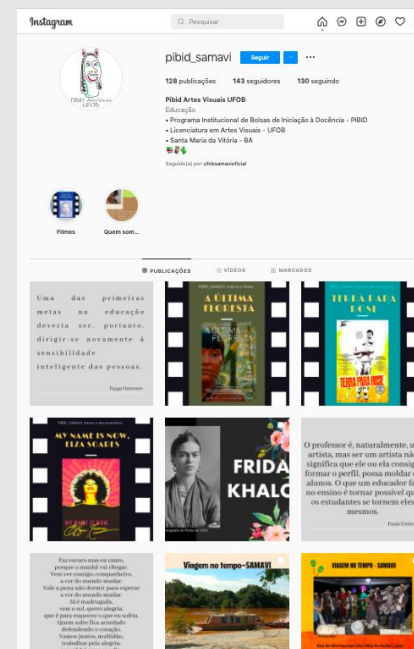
Instagram

Pesquisar

PIBID Artes Visuais UFOB

pibid_samavi

Seguir

128 publicações 143 seguidores 130 seguindo

Pibid Artes Visuais UFOB
Educação
• Programa Institucional de Bolsas de Iniciação à Docência - PIBID
• Licenciatura em Artes Visuais - UFOB
• Santa Maria da Vitória - BA

Seguido(a) por ufobsamavioficial

Filmes

Quem som...

PUBLICAÇÕES VÍDEOS MARCADOS

Uma das primeiras metas na educação deveria ser, portanto, dirigir-se novamente à sensibilidade inteligente das pessoas.

Fayga Ostrower

A ÚLTIMA FLORESTA

TERRA PARA ROSE

TERRA PARA ROSE

MY NAME IS NOW, ELZA SOARES

FRIDA KHALO

O professor é, naturalmente, um artista, mas ser um artista não significa que ele ou ela consiga formar o perfil, possa moldar os alunos. O que um educador faz no ensino é tornar possível que os estudantes se tornem eles mesmos.

Paulo Freire

Faz escuro mas eu canto, porque a manhã vai chegar. Vem ver comigo, companheiro, a cor do mundo mudar. Vale a pena não dormir para esperar a cor do mundo mudar. Já é madrugada, vem o sol, quero alegria, que é para esquecer o que eu sofria. Quem sofre fica acordado defendendo o coração. Vamos juntos, multidão, trabalhar pela alegria.

Viagem no tempo - SAMAVI

VIAGEM NO TEMPO - SAMAVI